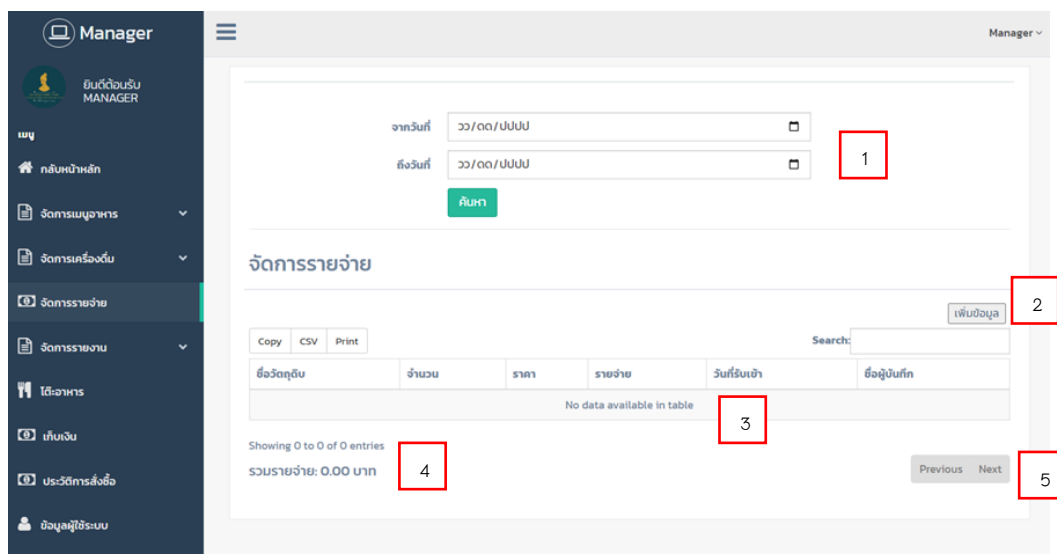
Manager

ยินดีต้อนรับ
MANAGER

เมนู

กลับหน้าหลัก

จัดการเมนูอาหาร

จัดการเครื่องดื่ม

จัดการรายจ่าย

จัดการรายงาน

โต๊ะอาหาร

เก็บเงิน

ประวัติการสั่งซื้อ

ข้อมูลผู้ใช้ระบบ

Manager

จากวันที่ วว/ดด/ปปปป

ถึงวันที่ วว/ดด/ปปปป

ค้นหา

1

จัดการรายจ่าย

เพิ่มข้อมูล

2

Copy CSV Print

Search:

| ชื่อวัตถุดิบ | จำนวน | ราคา | รายจ่าย | วันที่รับเข้า | ชื่อผู้บันทึก |
|---|---|---|---|---|---|
| No data available in table | | | | | |

3

Showing 0 to 0 of 0 entries

รวมรายจ่าย: 0.00 บาท

4

Previous Next

5